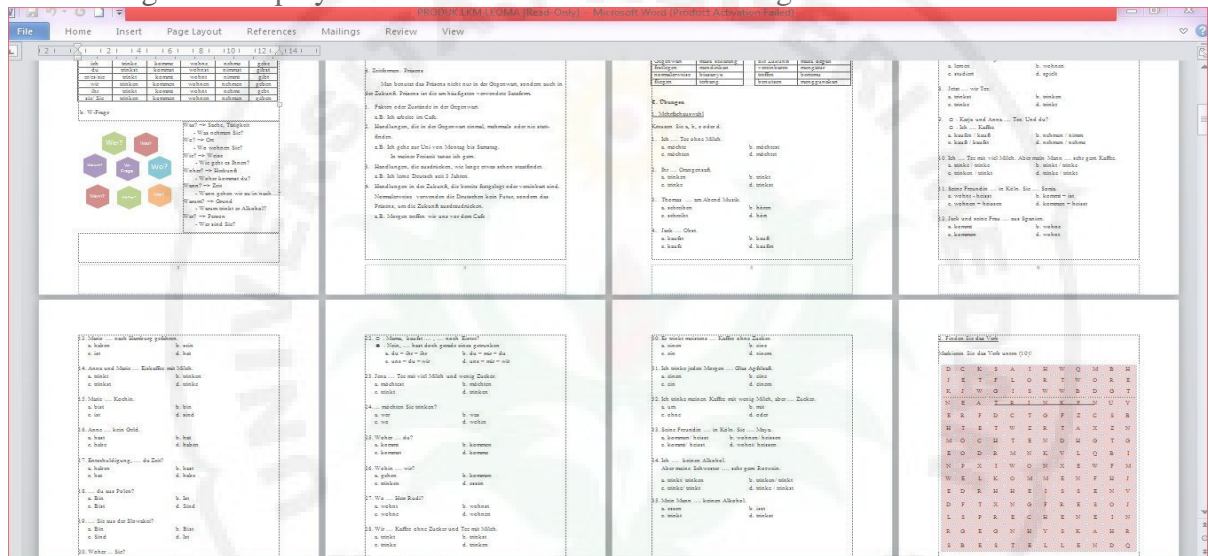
PRODUK LKM - LUMA (Read-Only) - Microsoft Word (Product Activation Failed)

File | Home | Insert | Page Layout | References | Mailings | Review | View

| ich | trinke | komme | wohne | nimmt | gehe |
|---|---|---|---|---|---|
| du | trinkst | kommst | wohnst | nimmst | gehst |
| er/es/sie | trinkt | kommt | wohnt | nimmt | geht |
| wir | trinken | kommen | wohnen | nehmen | gehen |
| ihr | trinkt | kommt | wohnt | nehmt | geht |
| sie/Sie | trinken | kommen | wohnen | nehmen | gehen |

b. W-Frage

Wo? Was? Wie? W-Frage Wann? Warum? Wer?

Was? → Sache, Tätigkeit
- Was nehmen Sie?
Wo? → Ort
- Wo wohnen Sie?
Wie? → Weise
- Wie geht es Ihnen?
Woher? → Herkunft
- Woher kommst du?
Wann? → Zeit
- Wann gehen wir in ...?
Warum? → Grund
- Warum trinkt er Alkohol?
Wer? → Person
- Wer sind Sie?

2. Zeitformen: Präsens

Man benutzt das Präsens nicht nur in der Gegenwart, sondern auch in der Zukunft. Präsens ist die am häufigste verwendete Zeitform.

1. Fakten oder Zustände in der Gegenwart.
z.B. Ich arbeite im Café.
2. Handlungen, die in der Gegenwart einmal, mehrmals oder nie stattfinden.
z.B. Ich gehe zur Uni von Montag bis Samstag.
Ich meine Freizeit immer ich gern.
3. Handlungen, die stattfinden, wie lange etwas schon stattfindet.
z.B. Ich lerne Deutsch seit 2 Jahren.
4. Handlungen in der Zukunft, die bereits festgelegt oder vereinbart sind. Normalerweise verwenden die Deutschen kein Futur, sondern das Präsens, um die Zukunft auszudrücken.
z.B. Morgen treffen wir uns vor dem Café.

B. Übungen
1. Mehrfachauswahl
Kreuzen Sie a, b, c oder d.

1. Ich .... Tee ohne Milch.
a. möchten
b. möchtest
c. möchten
d. möchtet

2. Er .... Orangensaft.
a. trinken
b. trinkt
c. trinke
d. trinkst

3. Thomas .... am Abend Musik.
a. schreiben
b. hören
c. schreibt
d. hört

4. Jack .... Obst.
a. kaufe
b. kauft
c. kauft
d. kaufen

c. studiert
d. spielt

5. Jetzt .... wir Tee.
a. trinkst
b. trinken
c. trinke
d. trinkt

6. Katja und Anna .... Tee. Und du?
Ich .... Kaffee.
a. kaufen / kaufe
b. wohnen / nimmt
c. kauft / kaufst
d. nehmen / nehme

10. Ich .... Tee mit viel Milch. Aber mein Mann .... sehr gern Kaffee.
a. trinke / trinkt
b. trinkt / trinke
c. trinken / trinkt
d. trinke / trinkt

11. Seine Freundin .... in Köln. Sie .... Sonja.
a. wohnt - heisst
b. kommt - ist
c. wohnen - heissen
d. kommen - heisst

12. Jack und seine Frau .... aus Spanien.
a. kommt
b. wohnt
c. kommen
d. wohnt

13. Mario .... nach Hamburg gefahren.
a. haben
b. sein
c. ist
d. hat

14. Anna und Mario .... Eiskaffee mit Milch.
a. trinkt
b. trinken
c. trinkst
d. trinke

15. Mario .... Koch.
a. bist
b. bin
c. ist
d. sind

16. Anna .... kein Geld.
a. hast
b. hat
c. habe
d. haben

17. Entschuldigung, .... du Zeit?
a. haben
b. hast
c. hat
d. habe

18. .... du aus Polen?
a. Bin
b. Ist
c. Bist
d. Sind

19. .... Sie aus der Slowakei?
a. Bin
b. Bist
c. Sind
d. Ist

20. Woher .... Sie?

21. Mama, kaufst .... noch Eier?
Nein, .... hast doch gerade eines gegessen
a. du - ihr - ihr
b. du - wir - du
c. uns - du - wir
d. uns - wir - wir

22. Jana .... Tee mit viel Milch und wenig Zucker.
a. möchten
b. möchtest
c. trinkt
d. trinken

24. .... möchten Sie trinken?
a. wer
b. was
c. wo
d. wohin

25. Woher .... du?
a. kommt
b. kommen
c. kommst
d. komme

26. Wohin .... wir?
a. gehen
b. kommen
c. trinkt
d. essen

27. Wo .... Herr Rudi?
a. wohnt
b. wohnen
c. wohne
d. wohnst

28. Wir .... Kaffee ohne Zucker und Tee mit Milch.
a. trinkt
b. trinkst
c. trinke
d. trinken

30. Er trinkt meistens .... Kaffee ohne Zucker.
a. einen
b. eine
c. ein
d. einem

31. Ich trinke jeden Morgen .... Glas Apfelsaft.
a. einen
b. eine
c. ein
d. einem

32. Ich trinke meinen Kaffee mit wenig Milch, aber .... Zucker.
a. um
b. mit
c. ohne
d. oder

33. Seine Freundin .... in Köln. Sie .... Maya.
a. kommen / heisst
b. wohnen / heissen
c. kommt / heisst
d. wohnt / heisst

34. Ich .... keinen Alkohol.
Aber meine Schwester .... sehr gern Rotwein.
a. trinkt / trinken
b. trinken / trinkt
c. trinke / trinkt
d. trinke / trinkst

35. Mein Mann .... keinen Alkohol.
a. essen
b. isst
c. trinkt
d. trinkst

2. Finden Sie das Verb
Markieren Sie das Verb unten (10)!

| D | K | S | A | I | R | W | Q | M | B | R |
|---|---|---|---|---|---|---|---|---|---|---|
| J | E | T | F | L | O | R | T | W | O | E |
| K | J | W | Q | I | S | W | E | D | O | T |
| E | A | G | E | H | E | N | E | R | Y | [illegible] |
| E | R | F | D | C | T | G | F | Z | C | S |
| R | T | E | T | W | Z | R | T | A | X | Z |
| M | O | C | H | T | E | N | D | H | G | G |
| E | O | D | R | M | N | K | V | L | Q | I |
| N | P | X | I | W | O | N | E | W | F | M |
| W | E | L | K | O | M | M | E | N | F | I |
| E | D | R | N | H | E | I | S | S | E | N |
| D | F | T | X | N | G | F | R | E | S | O |
| L | E | F | R | E | C | H | E | X | E | N |
| R | E | G | N | H | V | S | K | A | H | R |
| S | R | E | S | T | E | L | L | E | N | D |